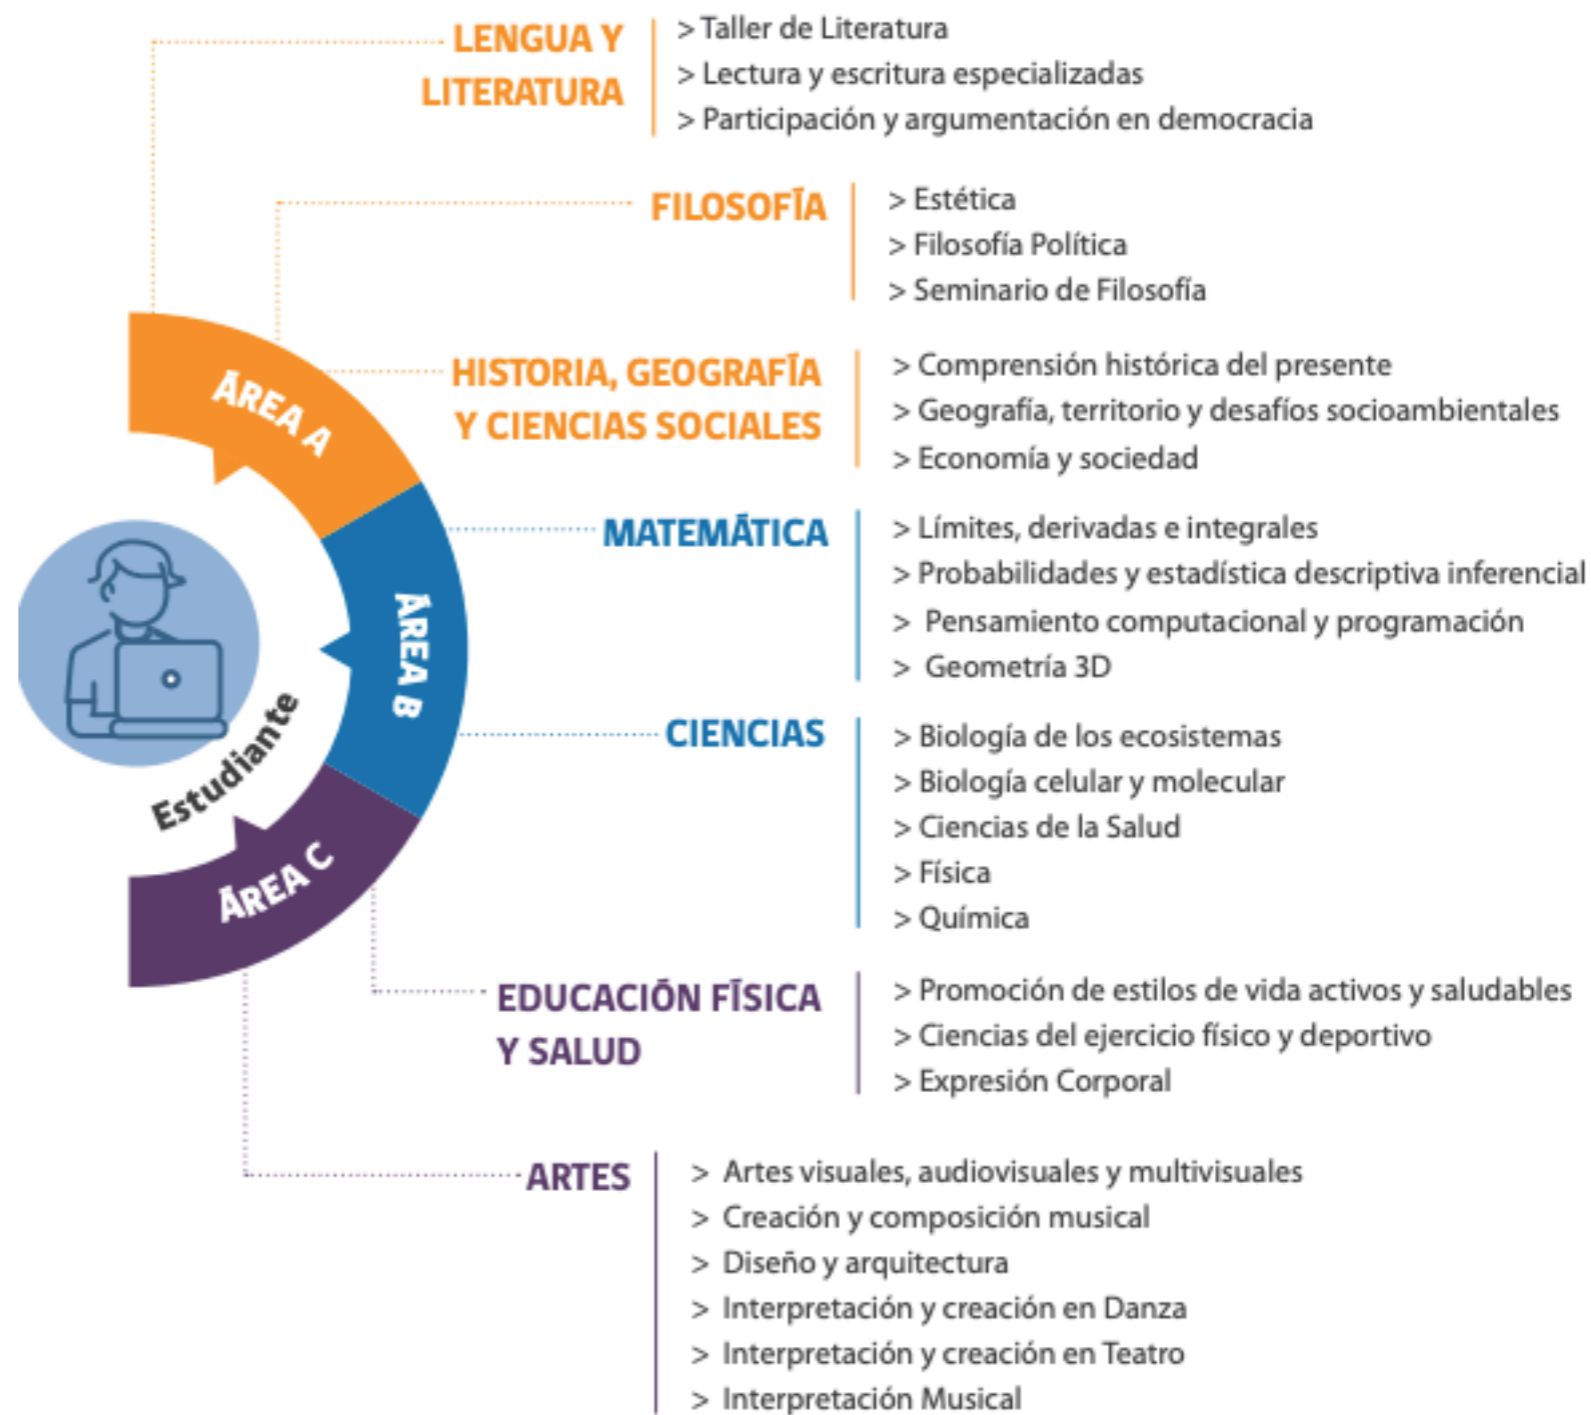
Estudiante

ÁREA A

ÁREA B

ÁREA C

LENGUA Y LITERATURA
> Taller de Literatura
> Lectura y escritura especializadas
> Participación y argumentación en democracia

FILOSOFÍA
> Estética
> Filosofía Política
> Seminario de Filosofía

HISTORIA, GEOGRAFÍA Y CIENCIAS SOCIALES
> Comprensión histórica del presente
> Geografía, territorio y desafíos socioambientales
> Economía y sociedad

MATEMÁTICA
> Límites, derivadas e integrales
> Probabilidades y estadística descriptiva inferencial
> Pensamiento computacional y programación
> Geometría 3D

CIENCIAS
> Biología de los ecosistemas
> Biología celular y molecular
> Ciencias de la Salud
> Física
> Química

EDUCACIÓN FÍSICA Y SALUD
> Promoción de estilos de vida activos y saludables
> Ciencias del ejercicio físico y deportivo
> Expresión Corporal

ARTES
> Artes visuales, audiovisuales y multivisuales
> Creación y composición musical
> Diseño y arquitectura
> Interpretación y creación en Danza
> Interpretación y creación en Teatro
> Interpretación Musical